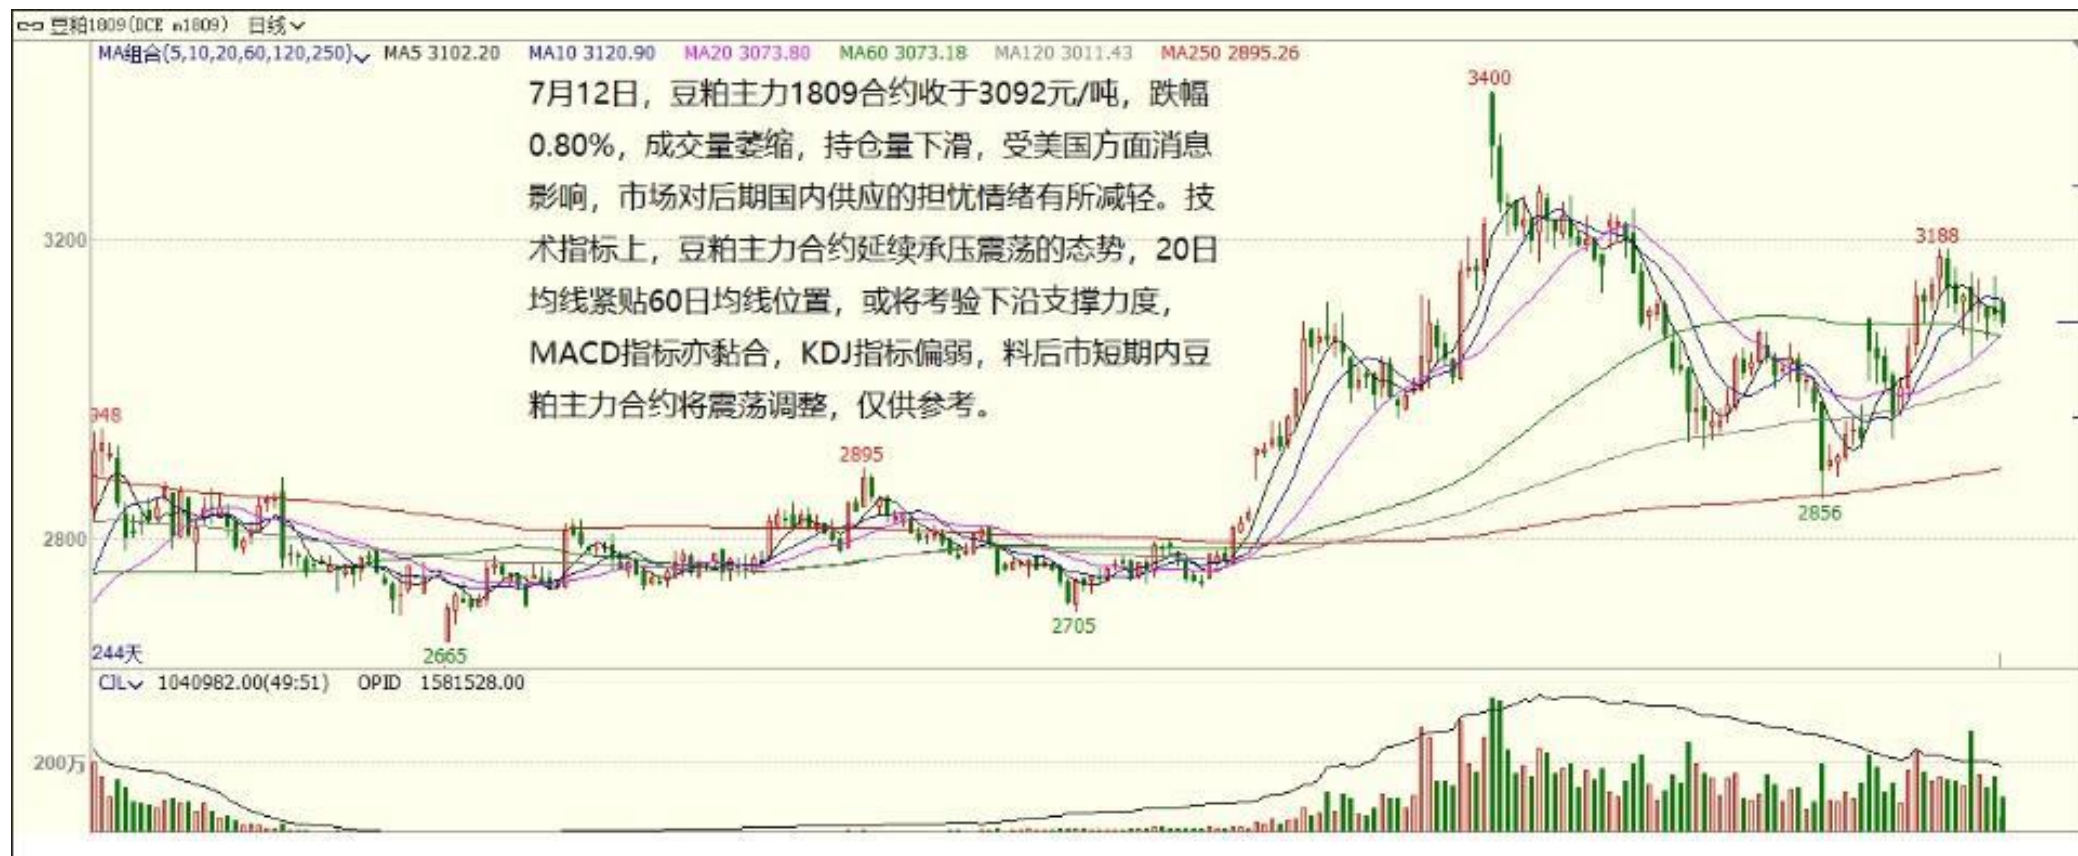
豆粕1809(DCE m1809) 日线

MA组合(5,10,20,60,120,250) MA5 3102.20 MA10 3120.90 MA20 3073.80 MA60 3073.18 MA120 3011.43 MA250 2895.26

7月12日，豆粕主力1809合约收于3092元/吨，跌幅0.80%，成交量萎缩，持仓量下滑，受美国方面消息影响，市场对后期国内供应的担忧情绪有所减轻。技术指标上，豆粕主力合约延续承压震荡的态势，20日均线紧贴60日均线位置，或将考验下沿支撑力度，MACD指标亦黏合，KDJ指标偏弱，料后市短期内豆粕主力合约将震荡调整，仅供参考。

3400
3200
3188
948
2895
2800
2856
2705
2665
244天

CJL 1040982.00(49:51) OPID 1581528.00
200万